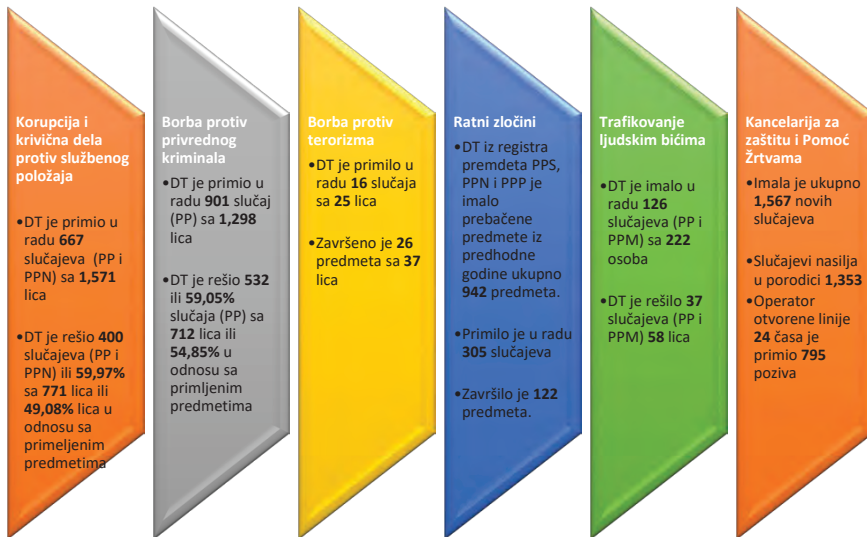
Korupcija i krivična dela protiv službenog položaja

•DT je primio u radu **667** slučajeva (PP i PPN) sa **1,571** lica

•DT je rešio **400** slučajeva (PP i PPN) ili **59,97%** sa **771** lica ili **49,08%** lica u odnosu sa primeljenim predmetima

Borba protiv privrednog kriminala

•DT je primio u radu **901** slučaj (PP) sa **1,298** lica

•DT je rešio **532** ili **59,05%** slučaja (PP) sa **712** lica ili **54,85%** u odnosu sa primljenim predmetima

Borba protiv terorizma

•DT je primilo u radu **16** slučaja sa **25** lica

•Završeno je **26** predmeta sa **37** lica

Ratni zločini

•DT iz registra premdeta PPS, PPN i PPP je imalo prebačene predmete iz predhodne godine ukupno **942** predmeta.

•Primilo je u radu **305** slučajeva

•Završilo je **122** predmeta.

Trafikovanje ljudskim bićima

•DT je imalo u radu **126** slučajeva (PP i PPM) sa **222** osoba

•DT je rešilo **37** slučajeva (PP i PPM) **58** lica

Kancelarija za zaštitu i Pomoć Žrtvama

•Imala je ukupno **1,567** novih slučajeva

•Slučajevi nasilja u porodici **1,353**

•Operator otvorene linije **24** časa je primio **795** poziva